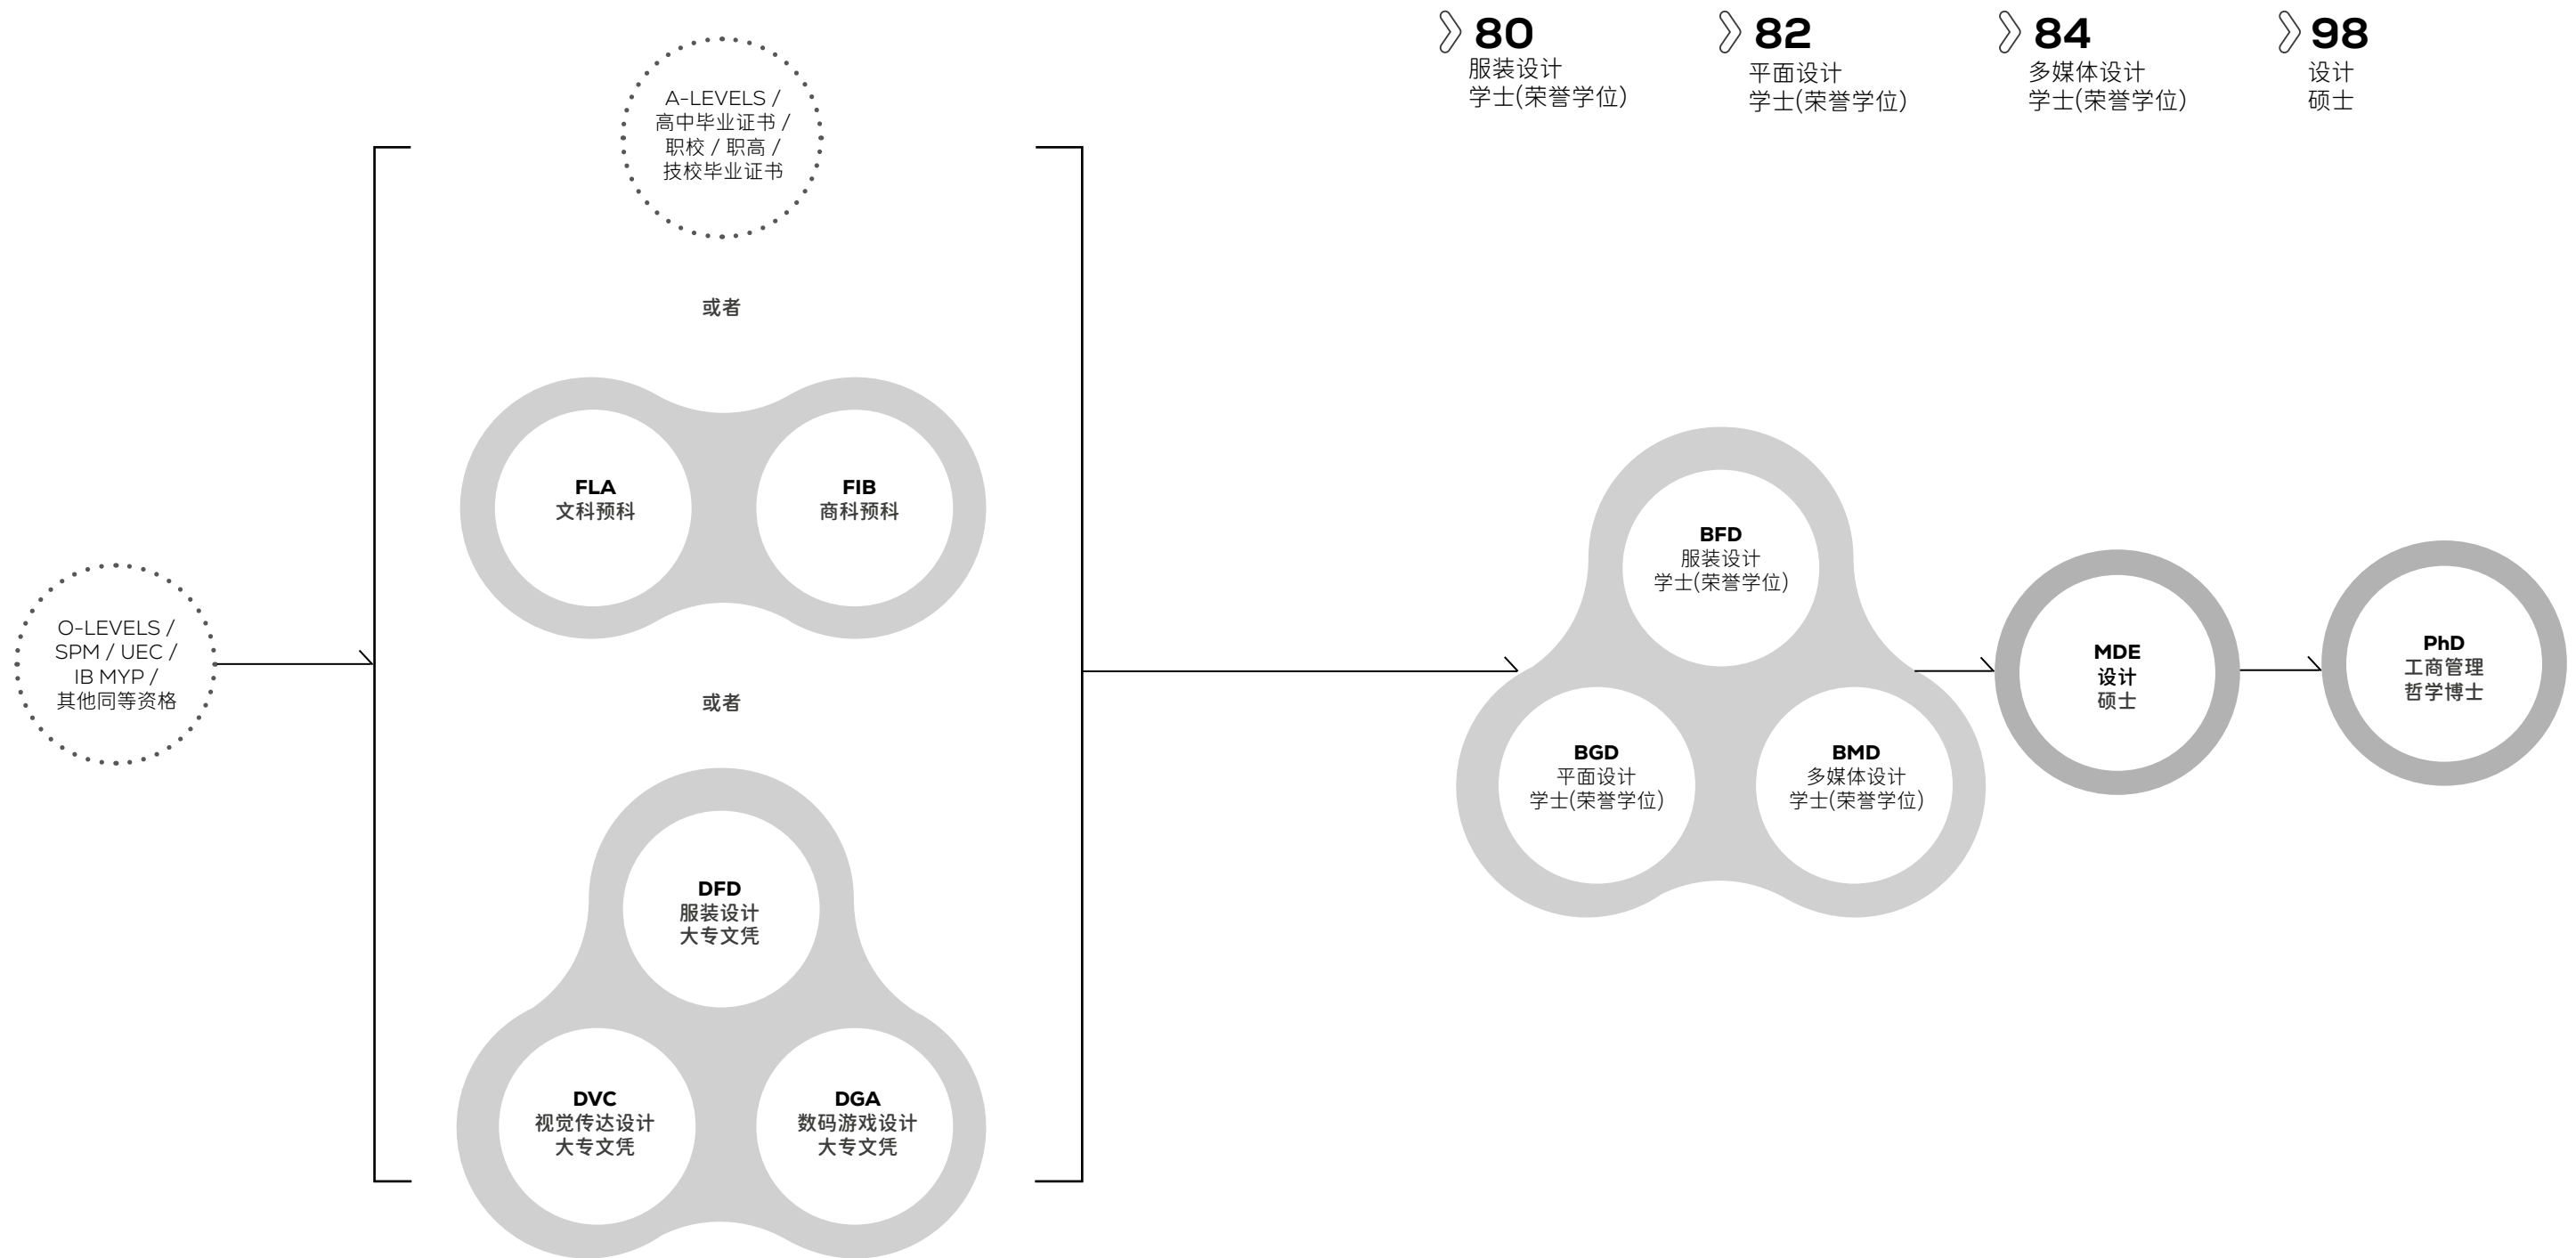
80
服装设计
学士(荣誉学位)

82
平面设计
学士(荣誉学位)

84
多媒体设计
学士(荣誉学位)

98
设计
硕士

A-LEVELS /
高中毕业证书 /
职校 / 职高 /
技校毕业证书

或者

FLA
文科预科

FIB
商科预科

O-LEVELS /
SPM / UEC /
IB MYP /
其他同等资格

或者

DFD
服装设计
大专文凭

DVC
视觉传达设计
大专文凭

DGA
数码游戏设计
大专文凭

BFD
服装设计
学士(荣誉学位)

BGD
平面设计
学士(荣誉学位)

BMD
多媒体设计
学士(荣誉学位)

MDE
设计
硕士

PhD
工商管理
哲学博士